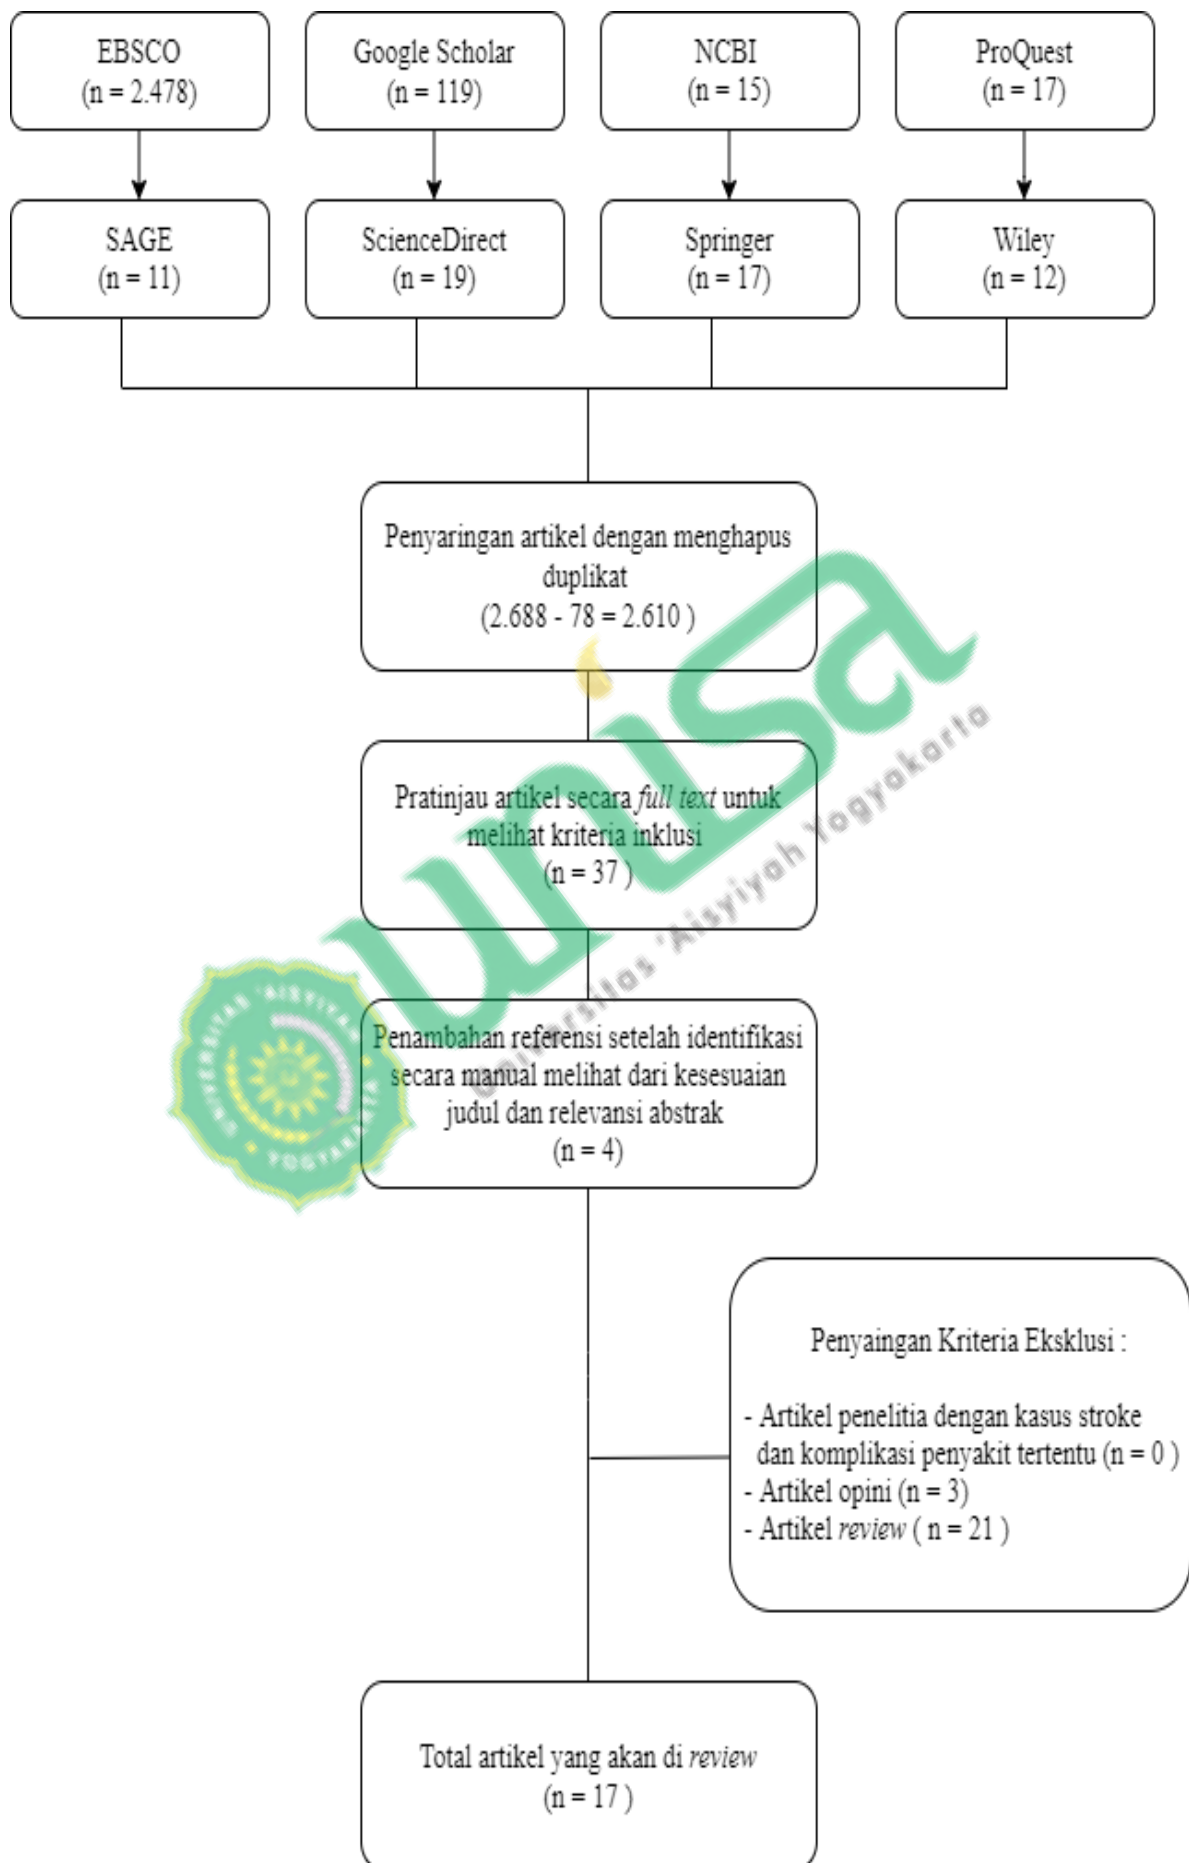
EBSCO
(n = 2.478)

Google Scholar
(n = 119)

NCBI
(n = 15)

ProQuest
(n = 17)

SAGE
(n = 11)

ScienceDirect
(n = 19)

Springer
(n = 17)

Wiley
(n = 12)

Penyaringan artikel dengan menghapus duplikat
(2.688 - 78 = 2.610 )

Pratinjau artikel secara *full text* untuk melihat kriteria inklusi
(n = 37 )

Penambahan referensi setelah identifikasi secara manual melihat dari kesesuaian judul dan relevansi abstrak
(n = 4)

Penyaingan Kriteria Eksklusi :

- Artikel penelitia dengan kasus stroke dan komplikasi penyakit tertentu (n = 0 )
- Artikel opini (n = 3)
- Artikel *review* ( n = 21 )

Total artikel yang akan di *review*
(n = 17 )

unisa
Universitas 'Aisyiyah Yogyakarta
UNIVERSITAS 'AISYIYAH YOGYAKARTA